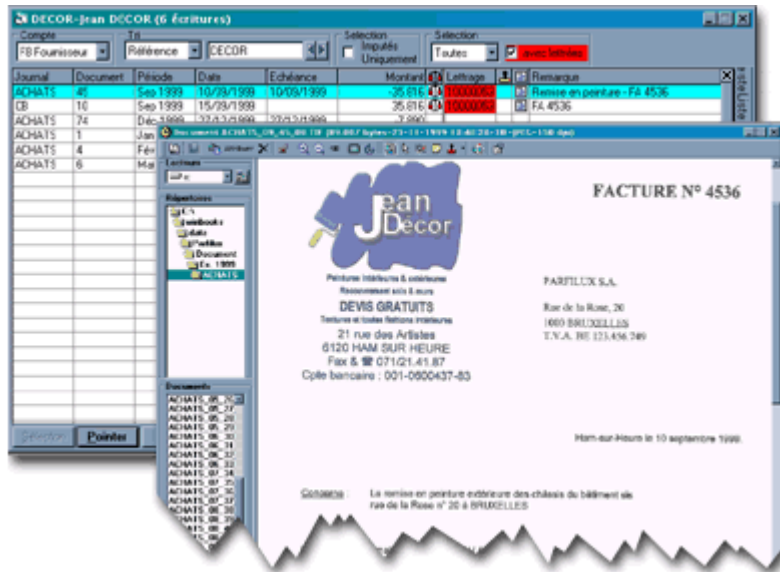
DECOR-Jean DECOR (6 écritures)

Compte
F8 Fournisseur
Tri
Référence
DECOR
Sélection
Imputés Uniquement
Sélection
Toutes
avec lettrées

| Journal | Document | Période | Date | Echéance | Montant | Lettrage | Remarque |
|---|---|---|---|---|---|---|---|
| ACHATS | 45 | Sep 1999 | 10/09/1999 | 10/09/1999 | -35.616 | 10000062 | Remise en peinture - FA 4536 |
| CB | 10 | Sep 1999 | 15/09/1999 | | 35.616 | 10000062 | FA 4536 |
| ACHATS | 74 | Déc 1999 | 22/12/1999 | 22/12/1999 | -7.990 | | |
| ACHATS | 1 | Jan | | | | | |
| ACHATS | 4 | Fév | | | | | |
| ACHATS | 6 | Ma | | | | | |

Sélection
Pointer

Document ACHATS_09_45_00.TIF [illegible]

Lecteurs
Répertoires
C:\
winbooks
data
Parfilux
Document
Ex. 1999
ACHATS
Documents
ACHATS_05_26
ACHATS_05_27
ACHATS_05_28
ACHATS_05_29
ACHATS_06_30
ACHATS_06_31
ACHATS_06_32
ACHATS_06_33
ACHATS_07_34
ACHATS_07_35
ACHATS_08_36
ACHATS_08_37
ACHATS_08_38
ACHATS_08_39

Jean Décor
Peinture intérieure & extérieure
Revêtement sols & murs
DEVIS GRATUITS
Tentures et toutes finitions intérieures
21 rue des Artistes
6120 HAM SUR HEURE
Fax & ☎ 071/21.41.87
Cpte bancaire : 001-0600437-83

FACTURE N° 4536

PARFILUX S.A.
Rue de la Rose, 20
1000 BRUXELLES
T.V.A. BE 123.456.249

Ham-sur-Heure le 10 septembre 1999.

Concerne La remise en peinture extérieure des châssis du bâtiment sis rue de la Rose n° 20 à BRUXELLES